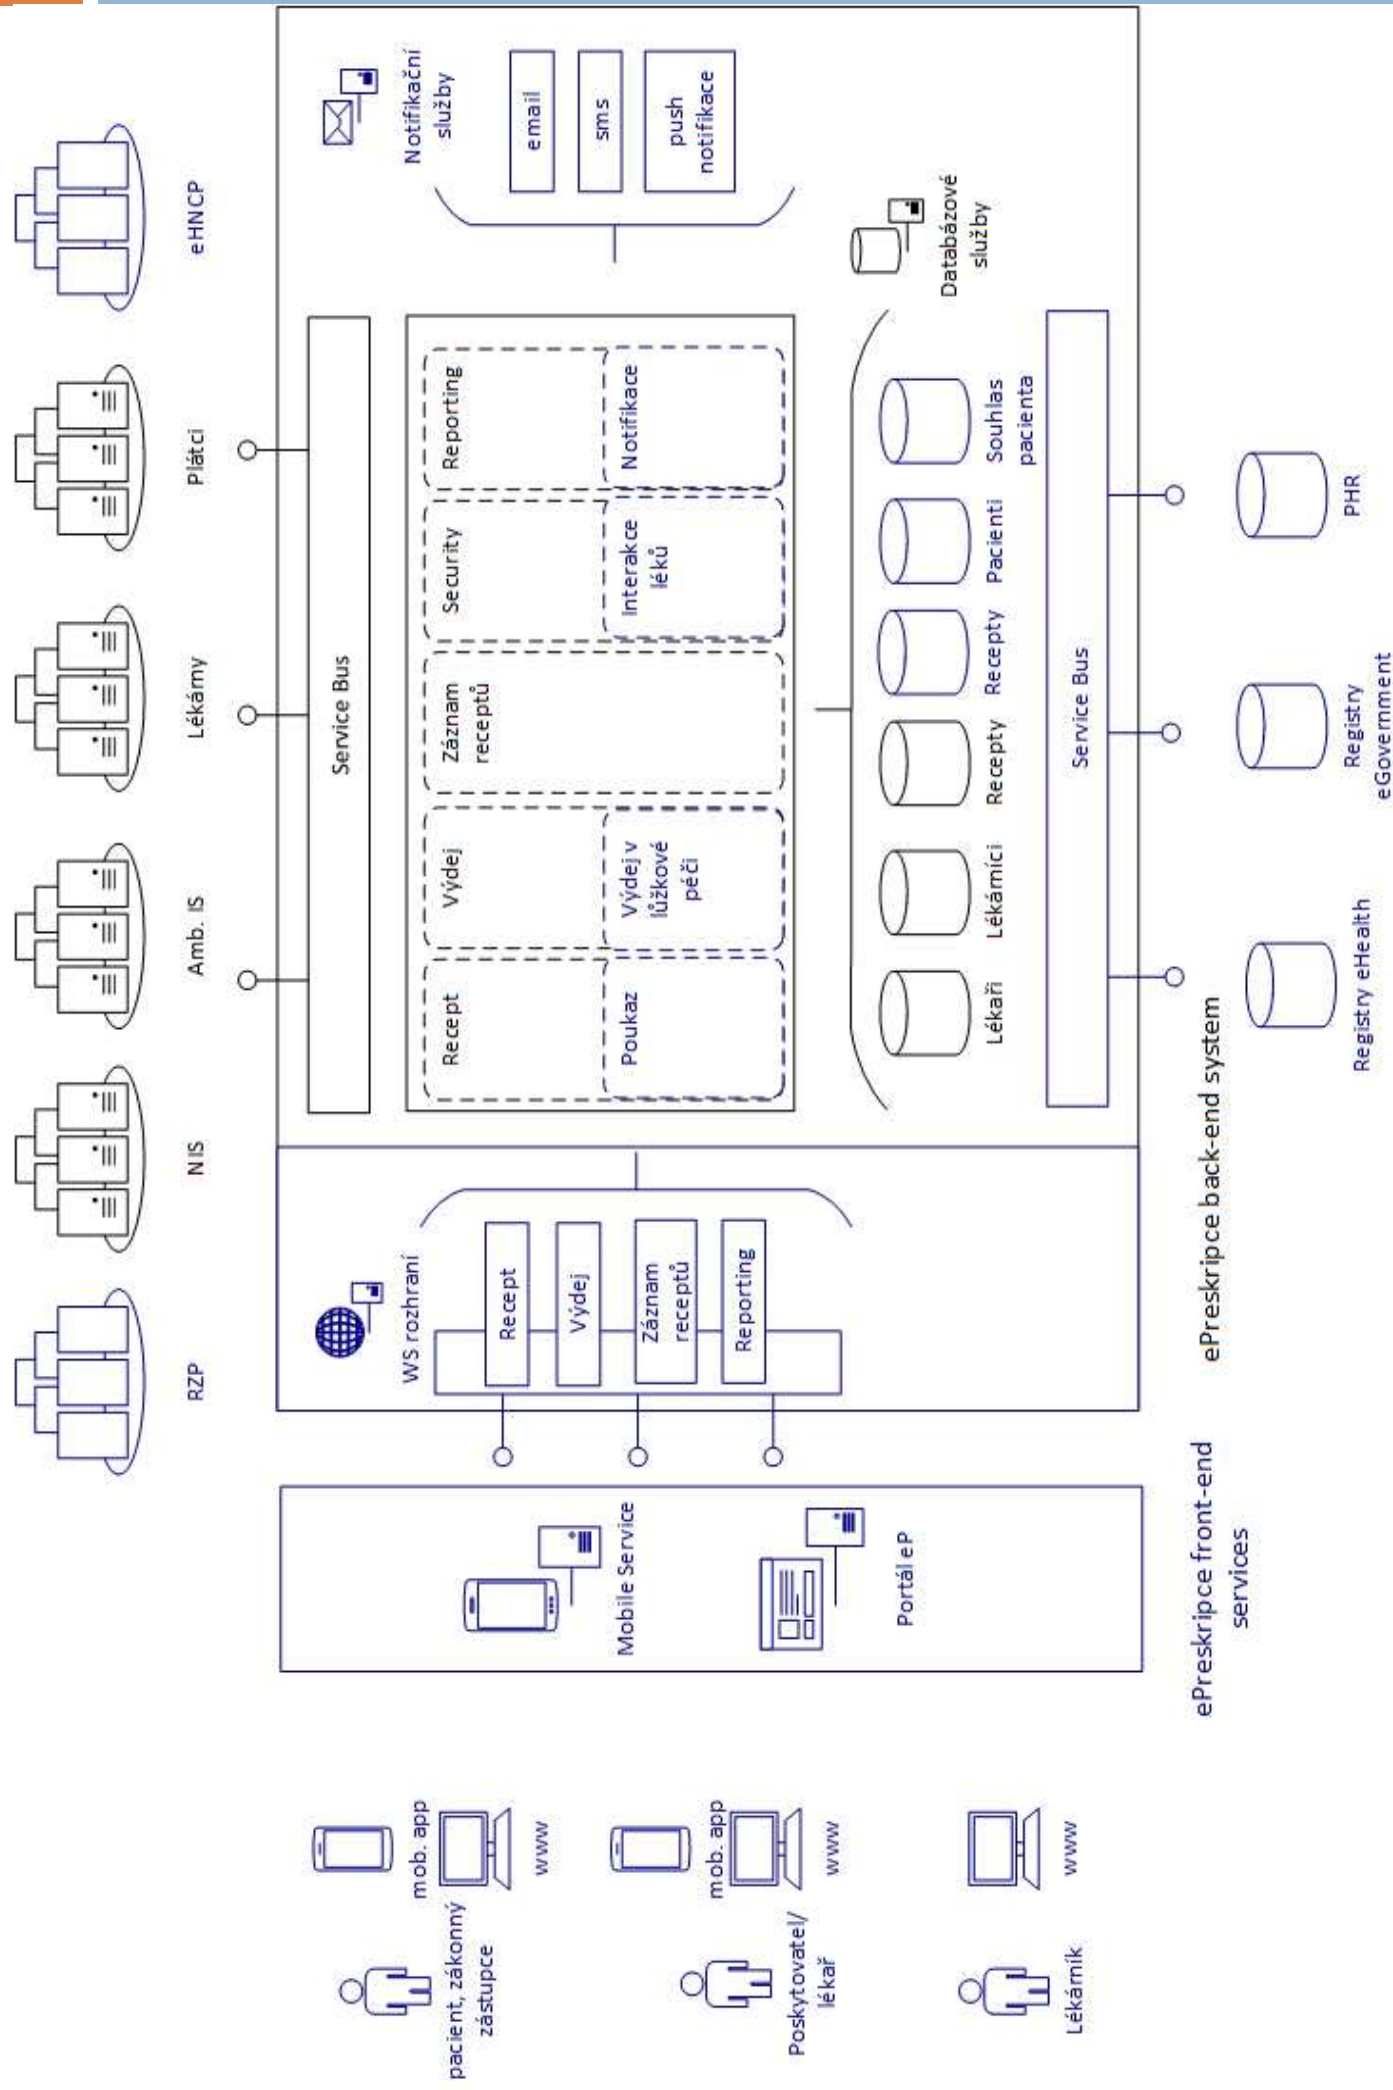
eHNCP
Plátci
Lékárny
Amb. IS
NIS
RZP

Notifikační služby
email
sms
push notifikace

Databázové služby

Service Bus

Reporting
Notifikace
Security
Interakce léků
Záznam receptů
Výdej
Výdej v lůžkové péči
Recept
Poukaz

Souhlas pacienta
Pacienti
Recepty
Recepty
Lékárníci
Lékaři

Service Bus

PHR
Registry eGovernment
Registry eHealth

ePreskripce back-end system

WS rozhraní
Recept
Výdej
Záznam receptů
Reporting

Mobile Service
Portál eP

ePreskripce front-end services

mob. app
www
pacient, zákonný zástupce

mob. app
www
Poskytovatel/ lékař

www
Lékárník